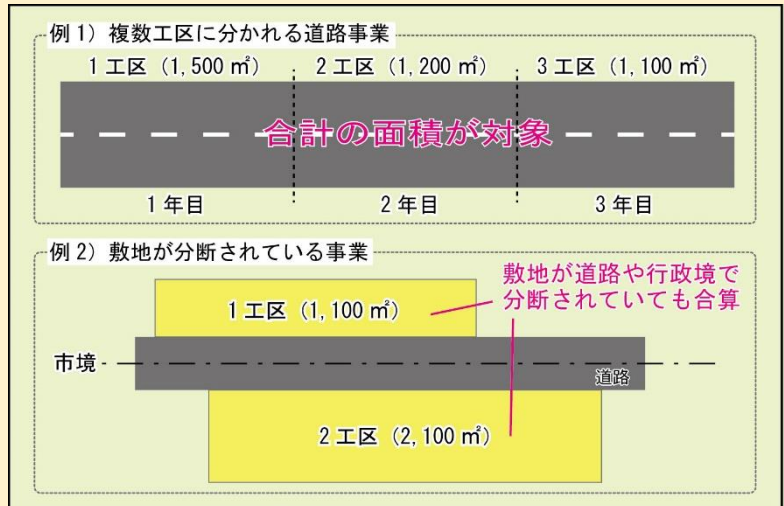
例 1）複数工区に分かれる道路事業

1 工区（1, 500 ㎡）

2 工区（1, 200 ㎡）

3 工区（1, 100 ㎡）

合計の面積が対象

1 年目

2 年目

3 年目

例 2）敷地が分断されている事業

敷地が道路や行政境で分断されていても合算

1 工区（1, 100 ㎡）

市境

道路

2 工区（2, 100 ㎡）